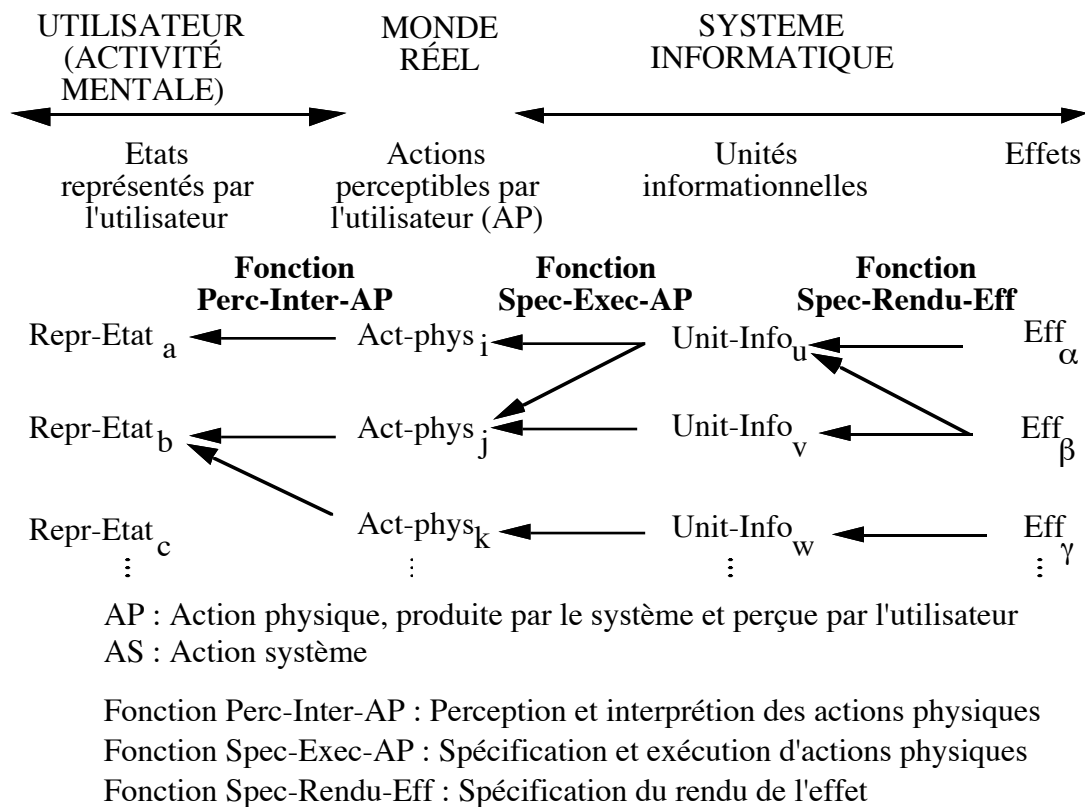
UTILISATEUR (ACTIVITÉ MENTALE)

MONDE RÉEL

SYSTEME INFORMATIQUE

Etats représentés par l'utilisateur

Actions perceptibles par l'utilisateur (AP)

Unités informationnelles

Effets

**Fonction Perc-Inter-AP**

**Fonction Spec-Exec-AP**

**Fonction Spec-Rendu-Eff**

Repr-Etat $_a$ Act-phys $_i$ Unit-Info $_u$ Eff $_\alpha$

Repr-Etat $_b$ Act-phys $_j$ Unit-Info $_v$ Eff $_\beta$

Repr-Etat $_c$ Act-phys $_k$ Unit-Info $_w$ Eff $_\gamma$

⋮ ⋮ ⋮ ⋮

AP : Action physique, produite par le système et perçue par l'utilisateur
AS : Action système

Fonction Perc-Inter-AP : Perception et interprétion des actions physiques
Fonction Spec-Exec-AP : Spécification et exécution d'actions physiques
Fonction Spec-Rendu-Eff : Spécification du rendu de l'effet